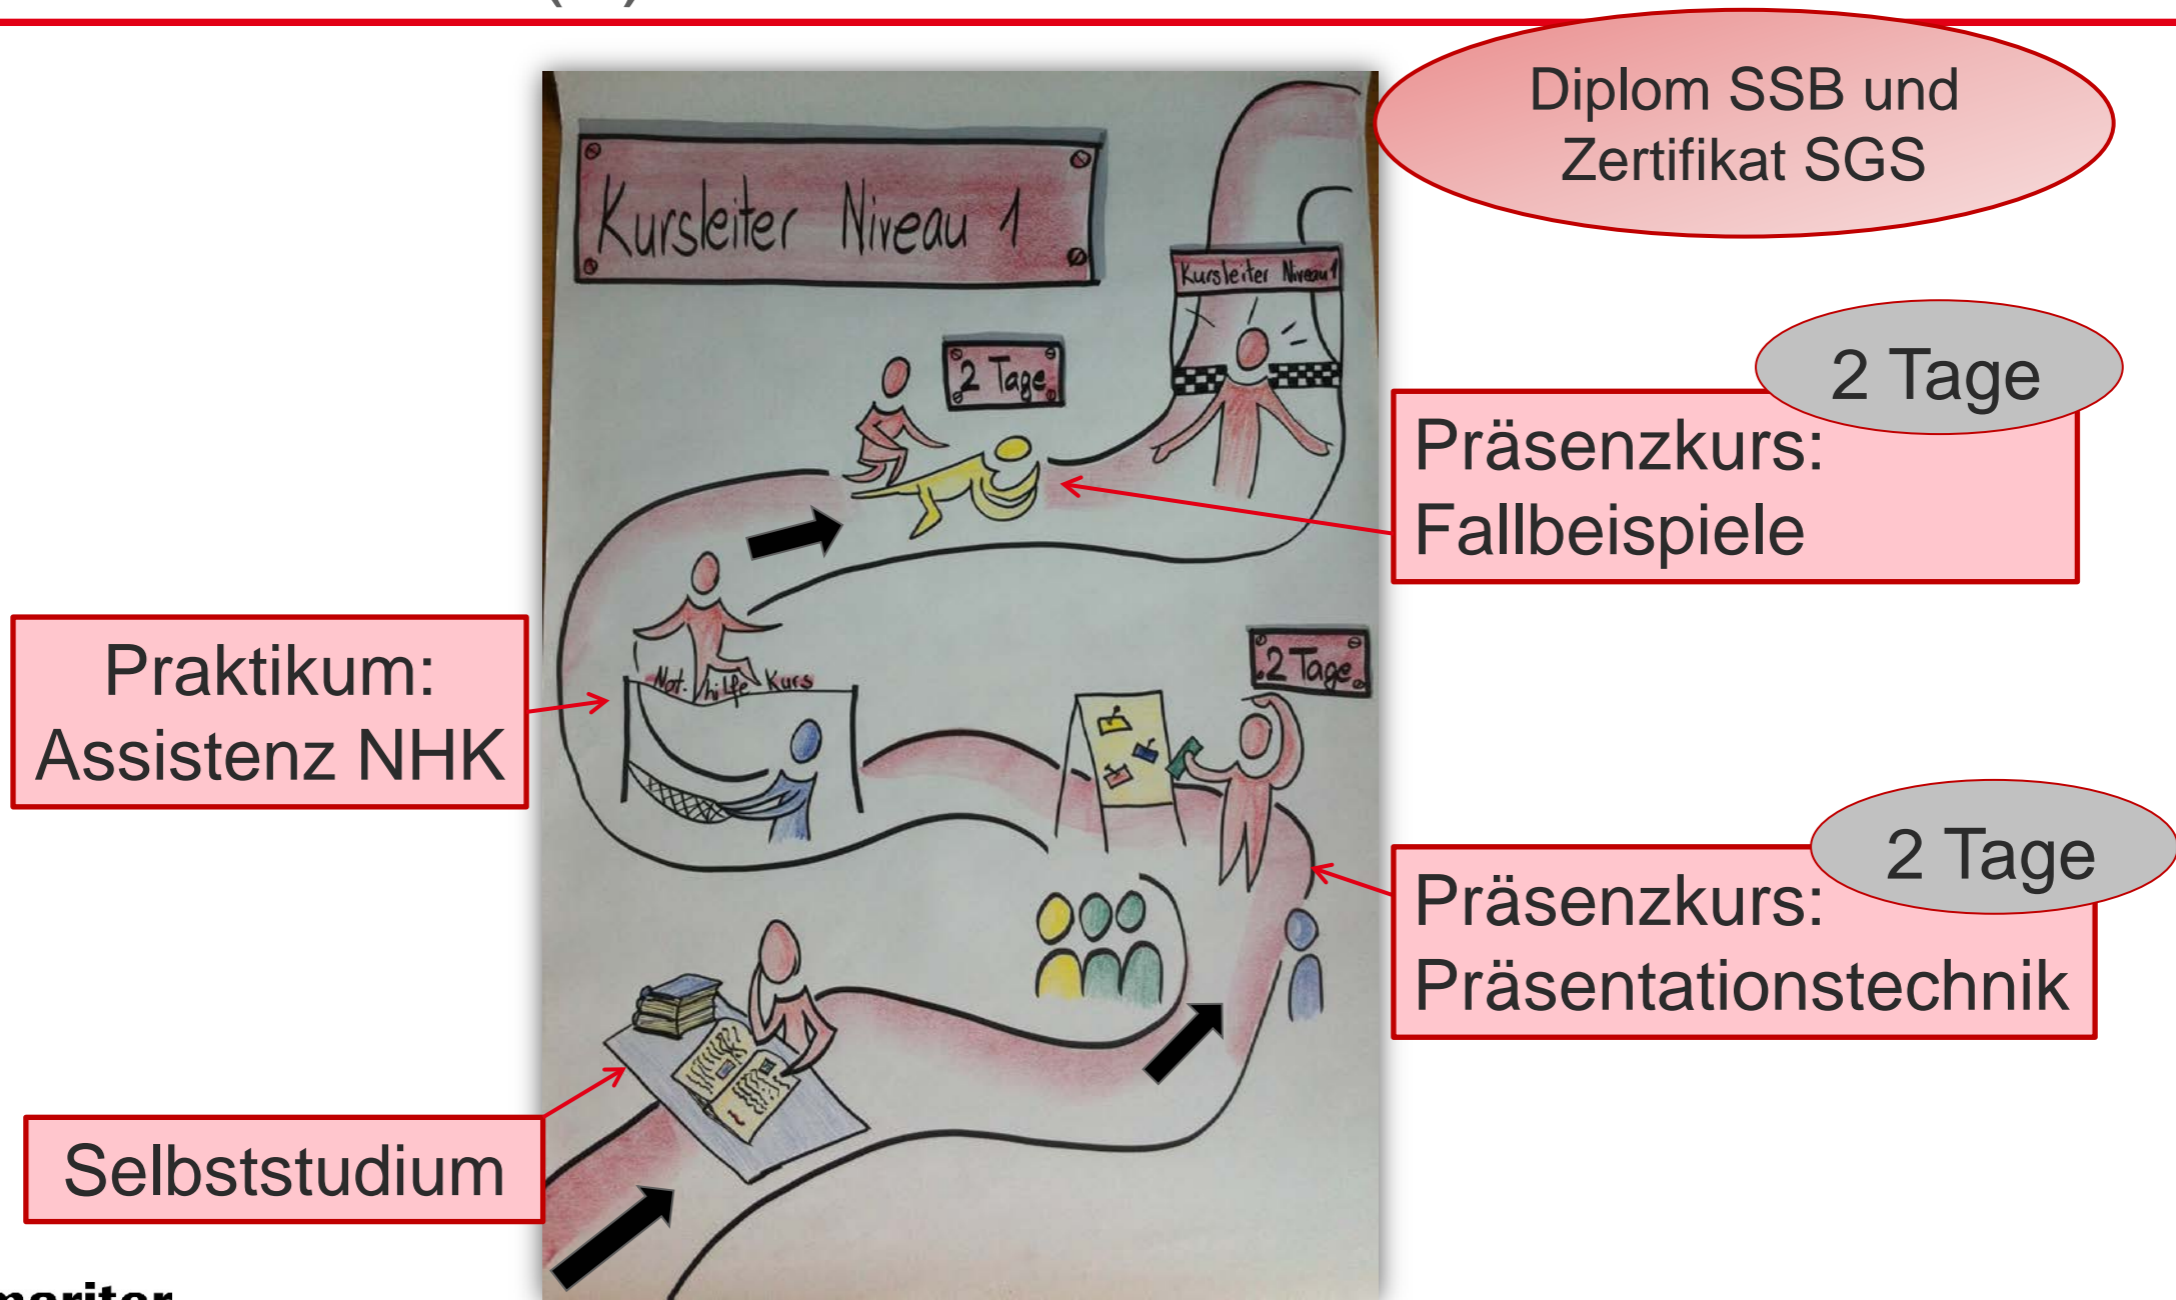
Kursleiter Niveau 1

Diplom SSB und Zertifikat SGS

Kursleiter Niveau 1

2 Tage

2 Tage

Präsenzkurs: Fallbeispiele

Praktikum: Assistenz NHK

Not-hilfe Kurs

2 Tage

2 Tage

Präsenzkurs: Präsentationstechnik

Selbststudium

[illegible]mariter